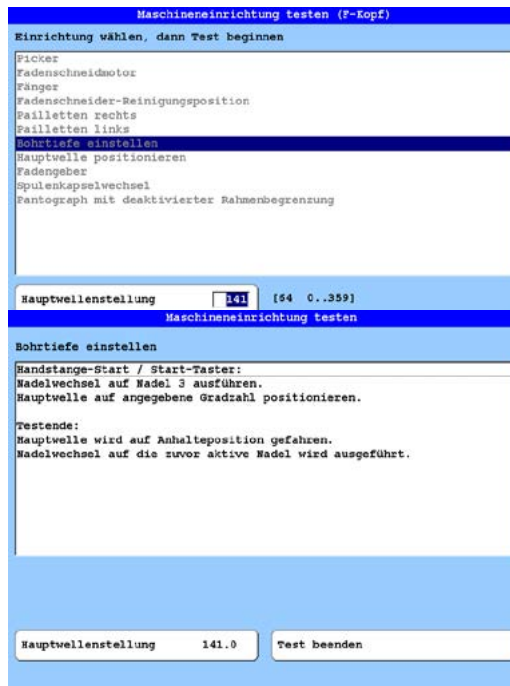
Maschineneinrichtung testen (F-Kopf)

Einrichtung wählen, dann Test beginnen

Picker
Fadenschneidmotor
Fänger
Fadenschneider-Reinigungsposition
Pailletten rechts
Pailletten links
Bohrtiefe einstellen
Hauptwelle positionieren
Fadengeber
Spulenkapselwechsel
Pantograph mit deaktivierter Rahmenbegrenzung

Hauptwellenstellung 141 [64 0..359]

Maschineneinrichtung testen

Bohrtiefe einstellen

Handstange-Start / Start-Taster:
Nadelwechsel auf Nadel 3 ausführen.
Hauptwelle auf angegebene Gradzahl positionieren.

Testende:
Hauptwelle wird auf Anhalteposition gefahren.
Nadelwechsel auf die zuvor aktive Nadel wird ausgeführt.

Hauptwellenstellung 141.0

Test beenden